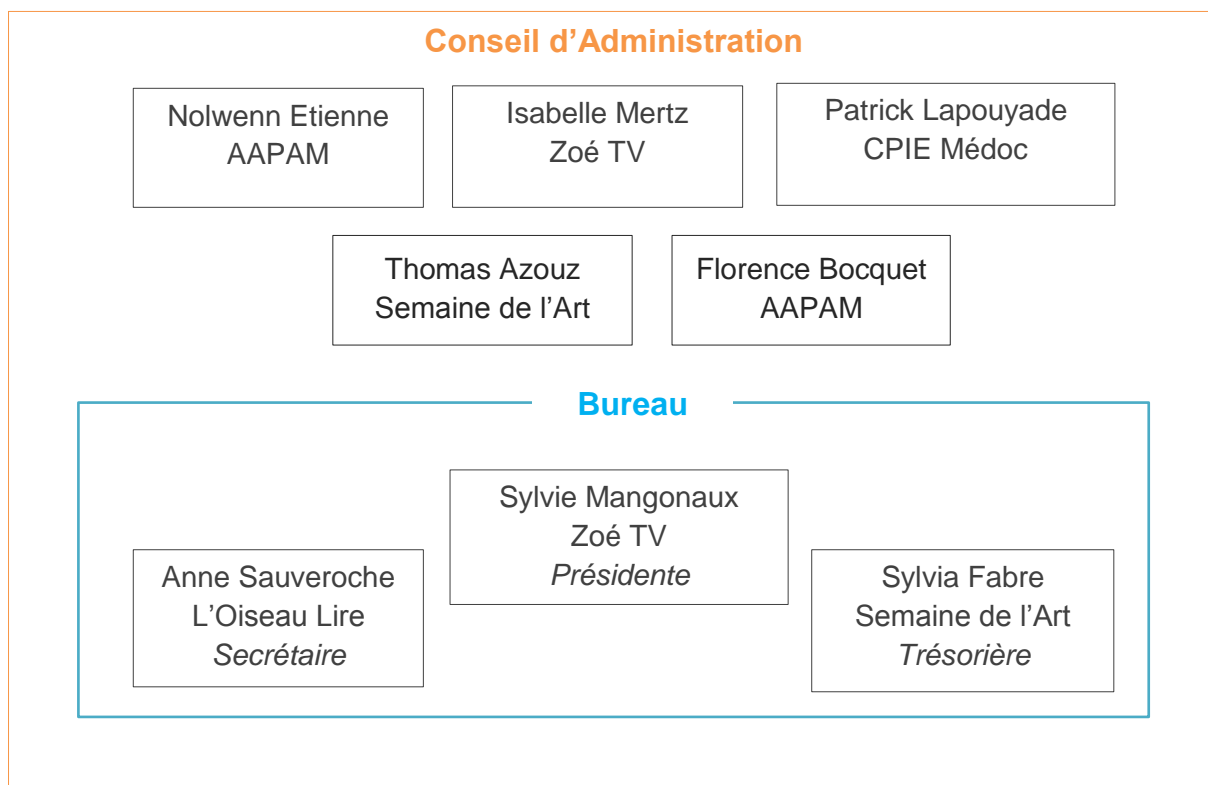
Conseil d’Administration

Nolwenn Etienne
AAPAM

Isabelle Mertz
Zoé TV

Patrick Lapouyade
CPIE Médoc

Thomas Azouz
Semaine de l’Art

Florence Bocquet
AAPAM

Bureau

Sylvie Mangonaux
Zoé TV
*Présidente*

Anne Sauveroche
L’Oiseau Lire
*Secrétaire*

Sylvia Fabre
Semaine de l’Art
*Trésorière*